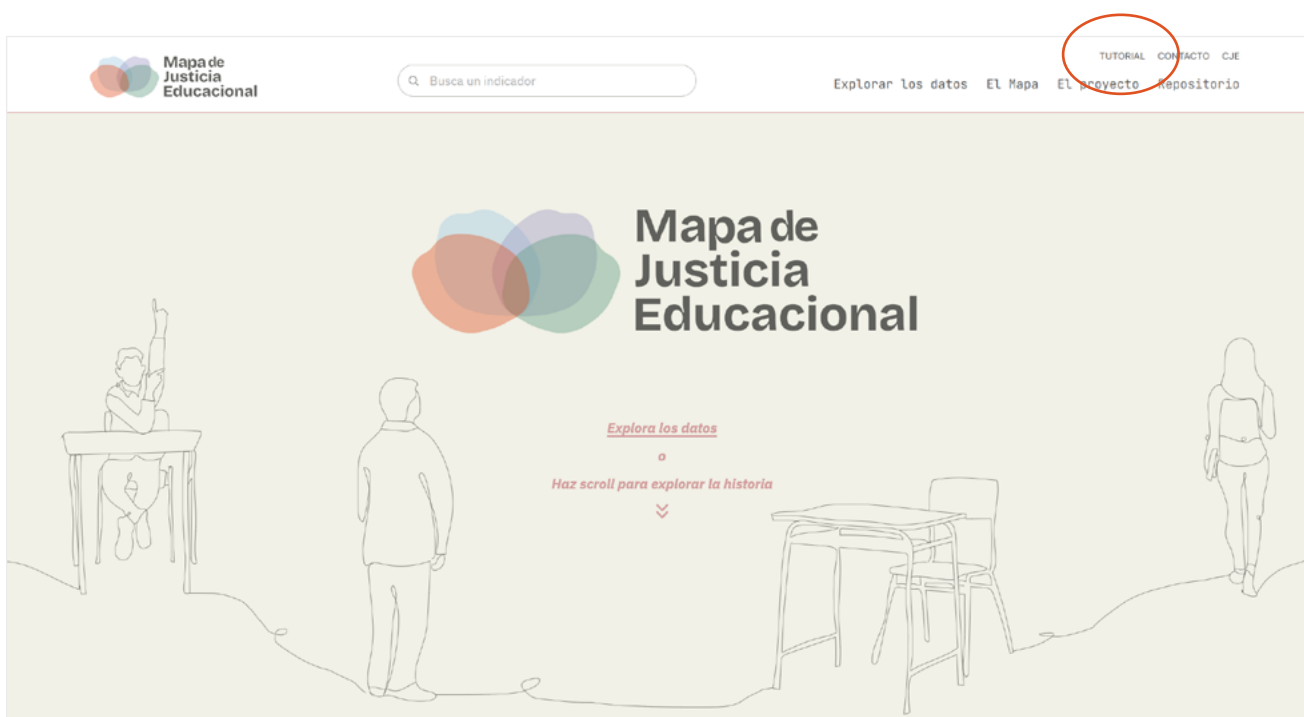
Mapa de Justicia Educacional

Busca un indicador

TUTORIAL CONTACTO CJE

Explorar los datos El Mapa El proyecto Repositorio

Mapa de Justicia Educacional

Explora los datos

o

Haz scroll para explorar la historia